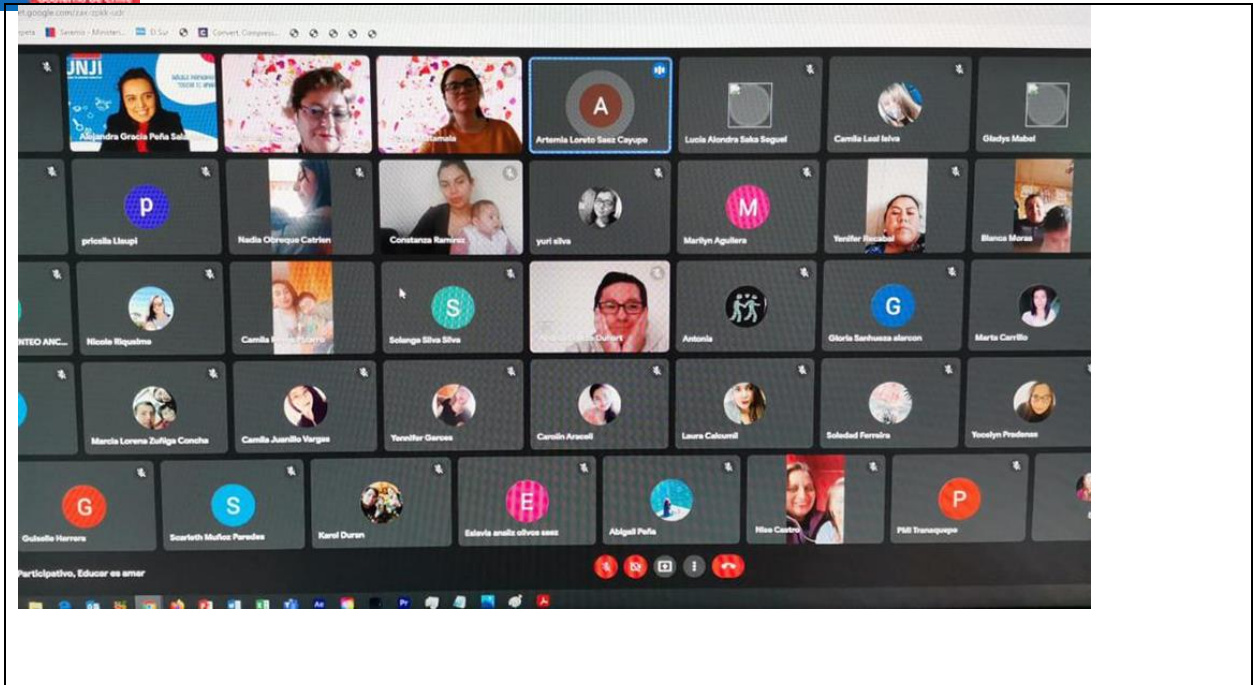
et.google.com/zax-zpkk-udr

rpeta | Seremia - Ministeri... | El Sur | Convert. Compressi...

JUNJI

Alejandra Gracia Peña Sala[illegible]

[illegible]tamala

A
Artemia Loreto Saez Cayupe

Lucia Alondra Saka Seguel

Camila Leal Islva

Gladys Mabel

p
pricsila Llaupi

Nadia Obreque Catrien

Constanza Ramirez

yuri silva

M
Marilyn Aguilera

Yenifer Recabal

Blanca Moras

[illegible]NTEO ANC...

Nicole Riquelme

Camila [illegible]

S
Solange Silva Silva

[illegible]

Antonia

G
Gloria Sanhueza alarcon

Marta Carrillo

Marcia Lorena Zuñiga Concha

Camila Juanillo Vargas

Yennifer Garces

Carolin Araceli

Laura Calcumil

Soledad Ferreira

Yocelyn Pradenas

G
Guiselle Herrera

S
Scarleth Muñoz Paredes

Karol Duran

E
Eslavia anaiis olivos saez

Abigail Peña

Hilse Castro

P
Phill Tranaquepo

Participativo, Educar es amar